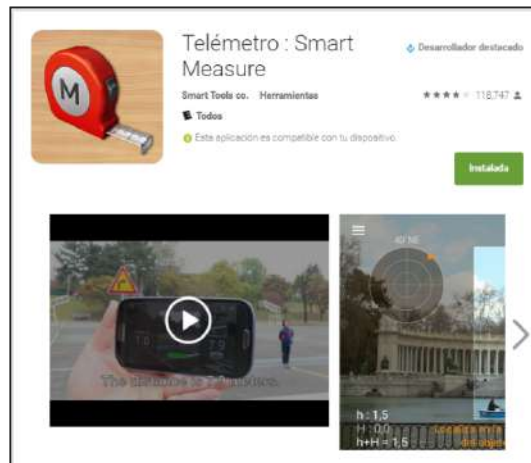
M

Telémetro : Smart Measure

Desarrollador destacado

Smart Tools co. Herramientas

★★★★ 118.747

Todos

Esta aplicación es compatible con tu dispositivo.

Instalada

The distance is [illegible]

h : 1,5
H : 0,0
h+H = 1,5

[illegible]